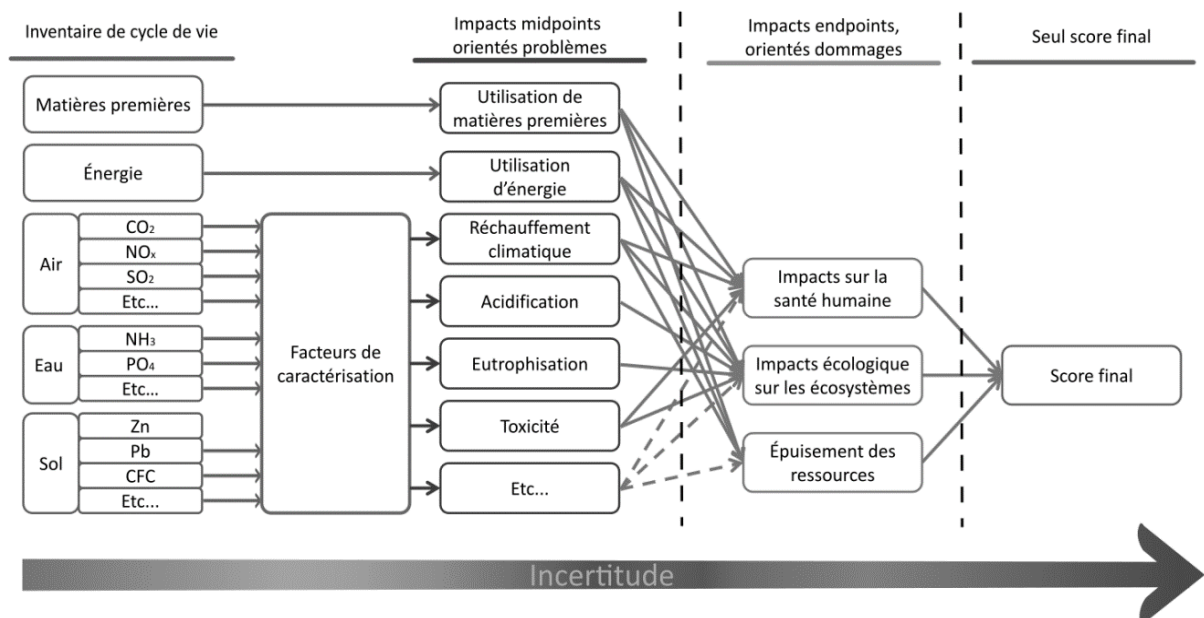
Inventaire de cycle de vie

Impacts midpoints orientés problèmes

Impacts endpoints, orientés dommages

Seul score final

Matières premières

Énergie

Air

$CO_2$

$NO_x$

$SO_2$

Etc...

Eau

$NH_3$

$PO_4$

Etc...

Sol

Zn

Pb

CFC

Etc...

Facteurs de caractérisation

Utilisation de matières premières

Utilisation d'énergie

Réchauffement climatique

Acidification

Eutrophisation

Toxicité

Etc...

Impacts sur la santé humaine

Impacts écologique sur les écosystèmes

Épuisement des ressources

Score final

Incertitude